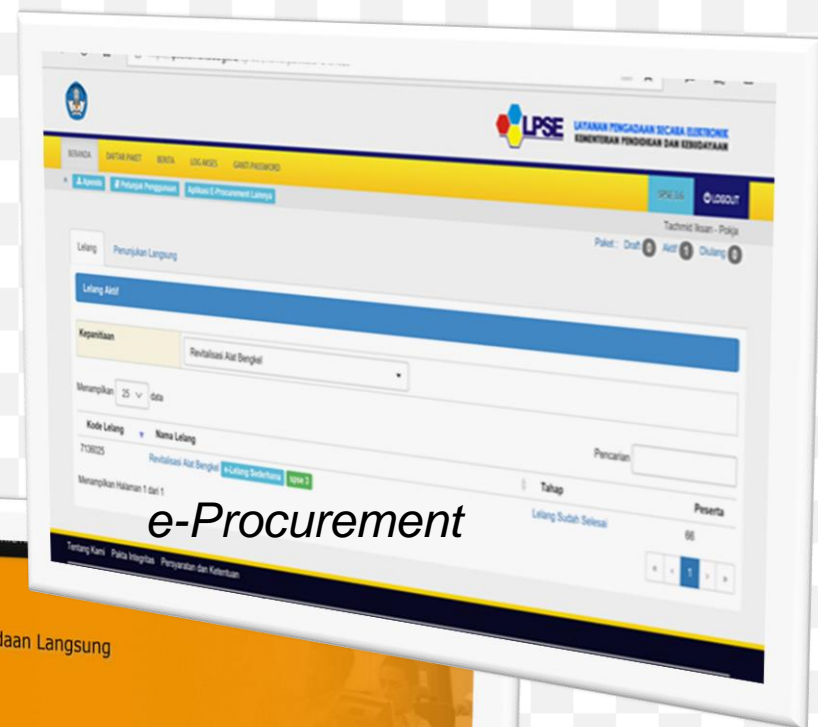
LPSE LAYANAN PENGADAAN SECARA ELEKTRONIK KEMENTERIAN PENDIDIKAN DAN KEBUDAYAAN

BERANDA DAFTAR PAKET BERITA LOG AKSES GANTI PASSWORD

Agenda Petunjuk Penggunaan Aplikasi E-Procurement Lainnya

SPSE 3.6 LOGOUT

Tachmid Iksan - Pokja

Paket : Draft 0 Aktif 1 Diulang 0

Lelang Penunjukan Langsung

Lelang Aktif

Kepanitiaan Revitalisasi Alat Bengkel

Menampilkan 25 data

Pencarian

| Kode Lelang | Nama Lelang | Tahap | Peserta |
|---|---|---|---|
| 7136025 | Revitalisasi Alat Bengkel e-Lelang Sederhana spse 3 | Lelang Sudah Selesai | 66 |

Menampilkan Halaman 1 dari 1

1

e-Procurement

Tentang Kami Pakta Integritas Persyaratan dan Ketentuan

daan Langsung